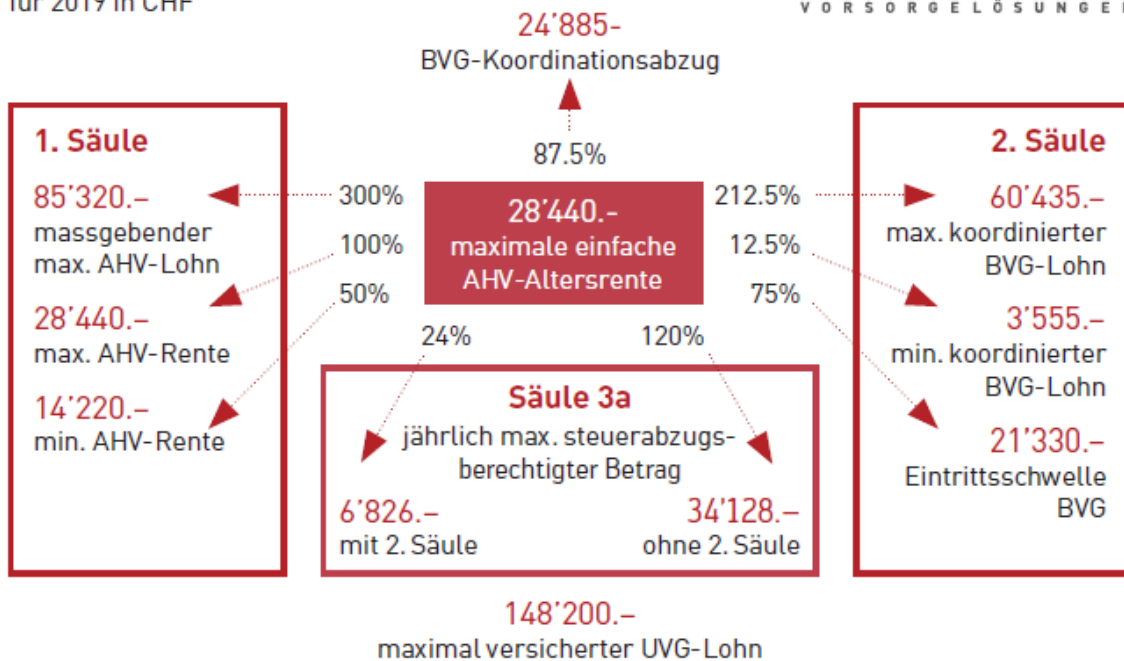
für 2019 in CHF

VORSORGELÖSUNGE

24'885-
BVG-Koordinationsabzug

87.5%

1. Säule

85'320.–
massgebender max. AHV-Lohn

28'440.–
max. AHV-Rente

14'220.–
min. AHV-Rente

300%
100%
50%

28'440.–
maximale einfache AHV-Altersrente

212.5%
12.5%
75%

2. Säule

60'435.–
max. koordinierter BVG-Lohn

3'555.–
min. koordinierter BVG-Lohn

21'330.–
Eintrittsschwelle BVG

24%
120%

Säule 3a
jährlich max. steuerabzugsberechtigter Betrag

6'826.–
mit 2. Säule

34'128.–
ohne 2. Säule

148'200.–
maximal versicherter UVG-Lohn